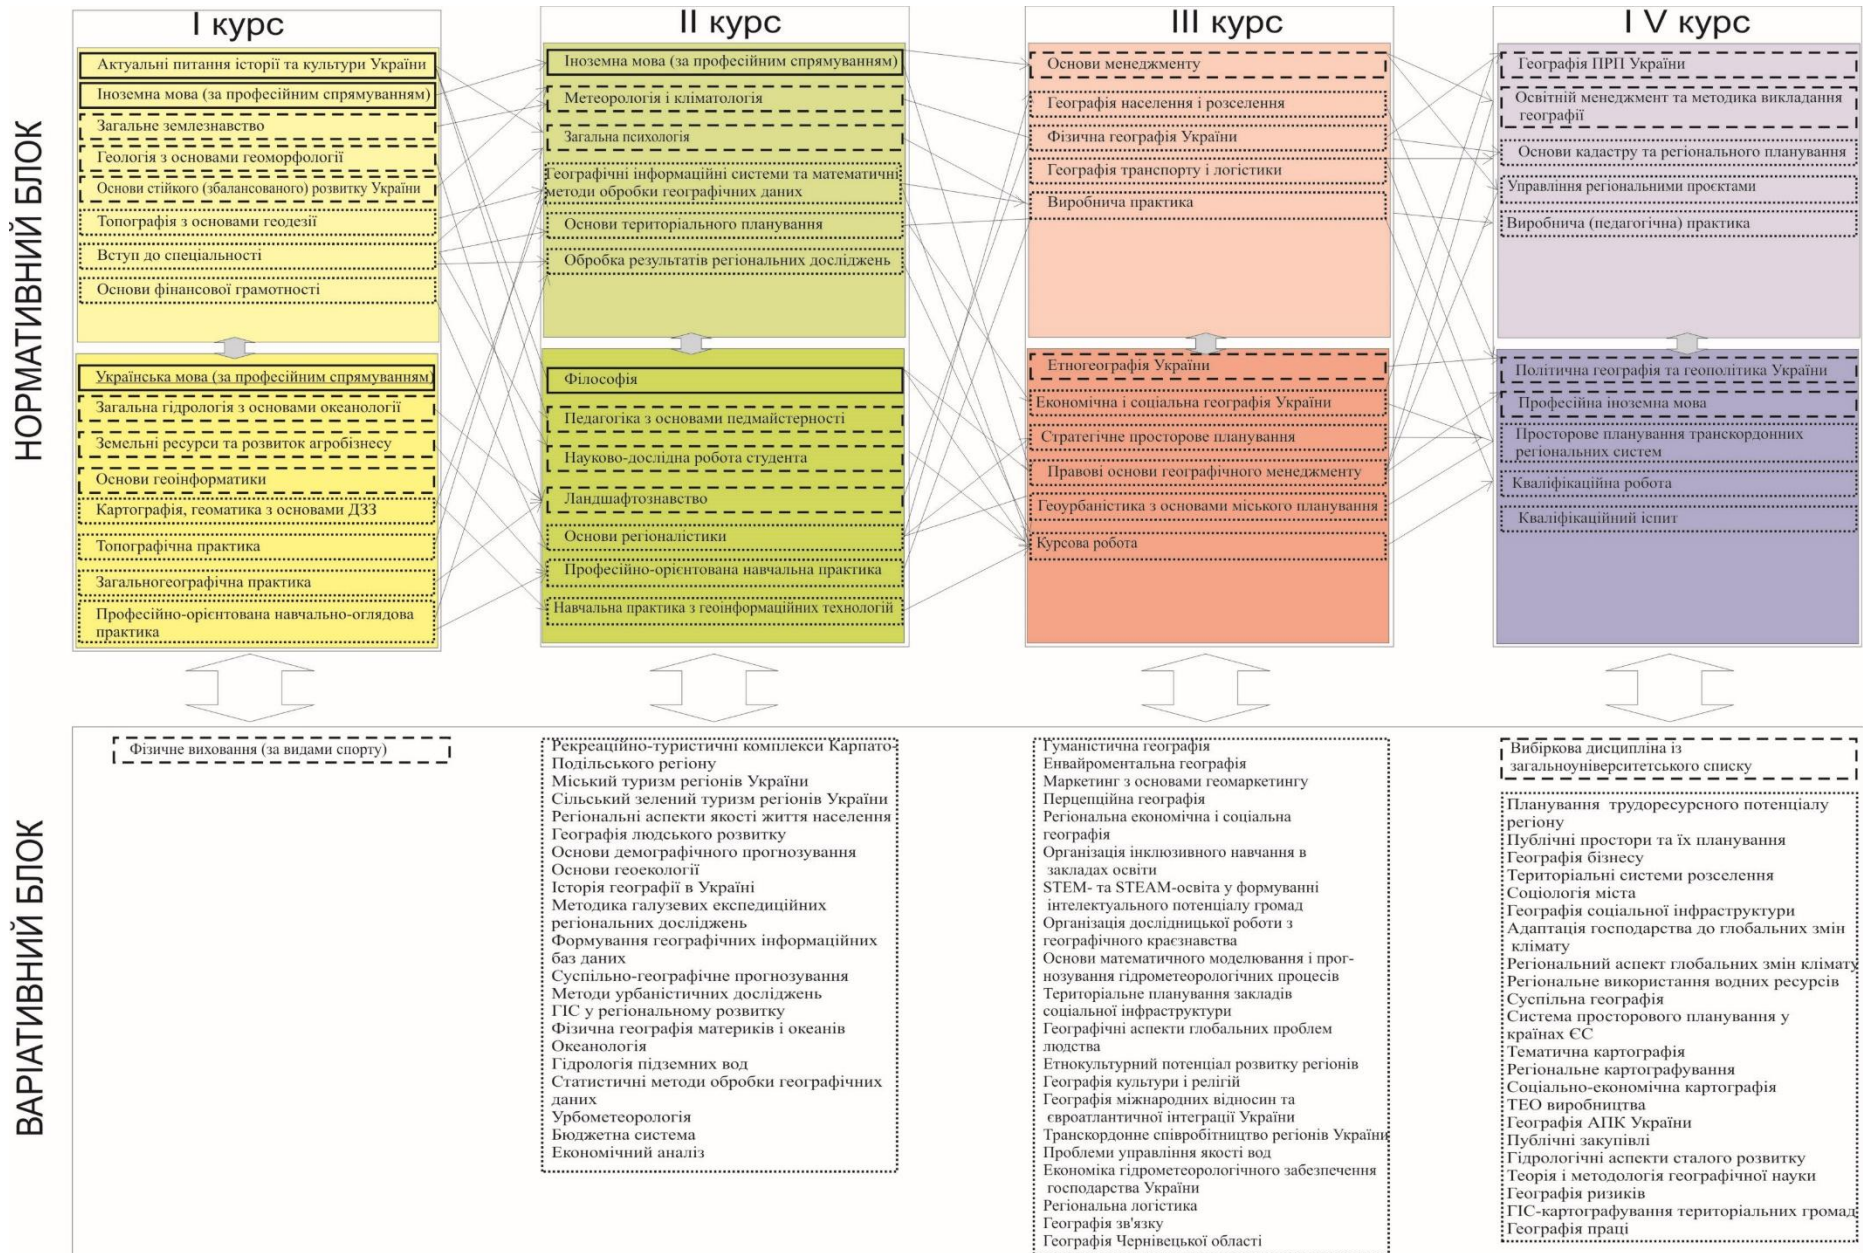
НОРМАТИВНИЙ БЛОК

I курс

Актуальні питання історії та культури України
Іноземна мова (за професійним спрямуванням)
Загальне землезнавство
Геологія з основами геоморфології
Основи стійкого (збалансованого) розвитку України
Топографія з основами геодезії
Вступ до спеціальності
Основи фінансової грамотності

Українська мова (за професійним спрямуванням)
Загальна гідрологія з основами океанології
Земельні ресурси та розвиток агробізнесу
Основи геоінформатики
Картографія, геоматика з основами ДЗЗ
Топографічна практика
Загальногеографічна практика
Професійно-орієнтована навчально-оглядова практика

II курс

Іноземна мова (за професійним спрямуванням)
Метеорологія і кліматологія
Загальна психологія
Географічні інформаційні системи та математичні методи обробки географічних даних
Основи територіального планування
Обробка результатів регіональних досліджень

Філософія
Педагогіка з основами педмайстерності
Науково-дослідна робота студента
Ландшафтознавство
Основи регіоналістики
Професійно-орієнтована навчальна практика
Навчальна практика з геоінформаційних технологій

III курс

Основи менеджменту
Географія населення і розселення
Фізична географія України
Географія транспорту і логістики
Виробнича практика

Етногеографія України
Економічна і соціальна географія України
Стратегічне просторове планування
Правові основи географічного менеджменту
Геоурбаністика з основами міського планування
Курсова робота

I V курс

Географія ПРП України
Освітній менеджмент та методика викладання географії
Основи кадастру та регіонального планування
Управління регіональними проєктами
Виробнича (педагогічна) практика

Політична географія та геополітика України
Професійна іноземна мова
Просторове планування транскордонних регіональних систем
Кваліфікаційна робота
Кваліфікаційний іспит

ВАРІАТИВНИЙ БЛОК

Фізичне виховання (за видами спорту)

Рекреаційно-туристичні комплекси Карпато-Подільського регіону
Міський туризм регіонів України
Сільський зелений туризм регіонів України
Регіональні аспекти якості життя населення
Географія людського розвитку
Основи демографічного прогнозування
Основи геоекології
Історія географії в Україні
Методика галузевих експедиційних регіональних досліджень
Формування географічних інформаційних баз даних
Суспільно-географічне прогнозування
Методи урбаністичних досліджень
ГІС у регіональному розвитку
Фізична географія материків і океанів
Океанологія
Гідрологія підземних вод
Статистичні методи обробки географічних даних
Урбометеорологія
Бюджетна система
Економічний аналіз

Гуманістична географія
Енвайроментальна географія
Маркетинг з основами геомаркетингу
Перцепційна географія
Регіональна економічна і соціальна географія
Організація інклюзивного навчання в закладах освіти
STEM- та STEAM-освіта у формуванні інтелектуального потенціалу громад
Організація дослідницької роботи з географічного краєзнавства
Основи математичного моделювання і прогнозування гідрометеорологічних процесів
Територіальне планування закладів соціальної інфраструктури
Географічні аспекти глобальних проблем людства
Етнокультурний потенціал розвитку регіонів
Географія культури і релігій
Географія міжнародних відносин та євроатлантичної інтеграції України
Транскордонне співробітництво регіонів України
Проблеми управління якості вод
Економіка гідрометеорологічного забезпечення господарства України
Регіональна логістика
Географія зв'язку
Географія Чернівецької області

Вибіркова дисципліна із загальноуніверситетського списку

Планування трудоресурсного потенціалу регіону
Публічні простори та їх планування
Географія бізнесу
Територіальні системи розселення
Соціологія міста
Географія соціальної інфраструктури
Адаптація господарства до глобальних змін клімату
Регіональний аспект глобальних змін клімату
Регіональне використання водних ресурсів
Суспільна географія
Система просторового планування у країнах ЄС
Тематична картографія
Регіональне картографування
Соціально-економічна картографія
ТЕО виробництва
Географія АПК України
Публічні закупівлі
Гідрологічні аспекти сталого розвитку
Теорія і методологія географічної науки
Географія ризиків
ГІС-картографування територіальних громад
Географія праці